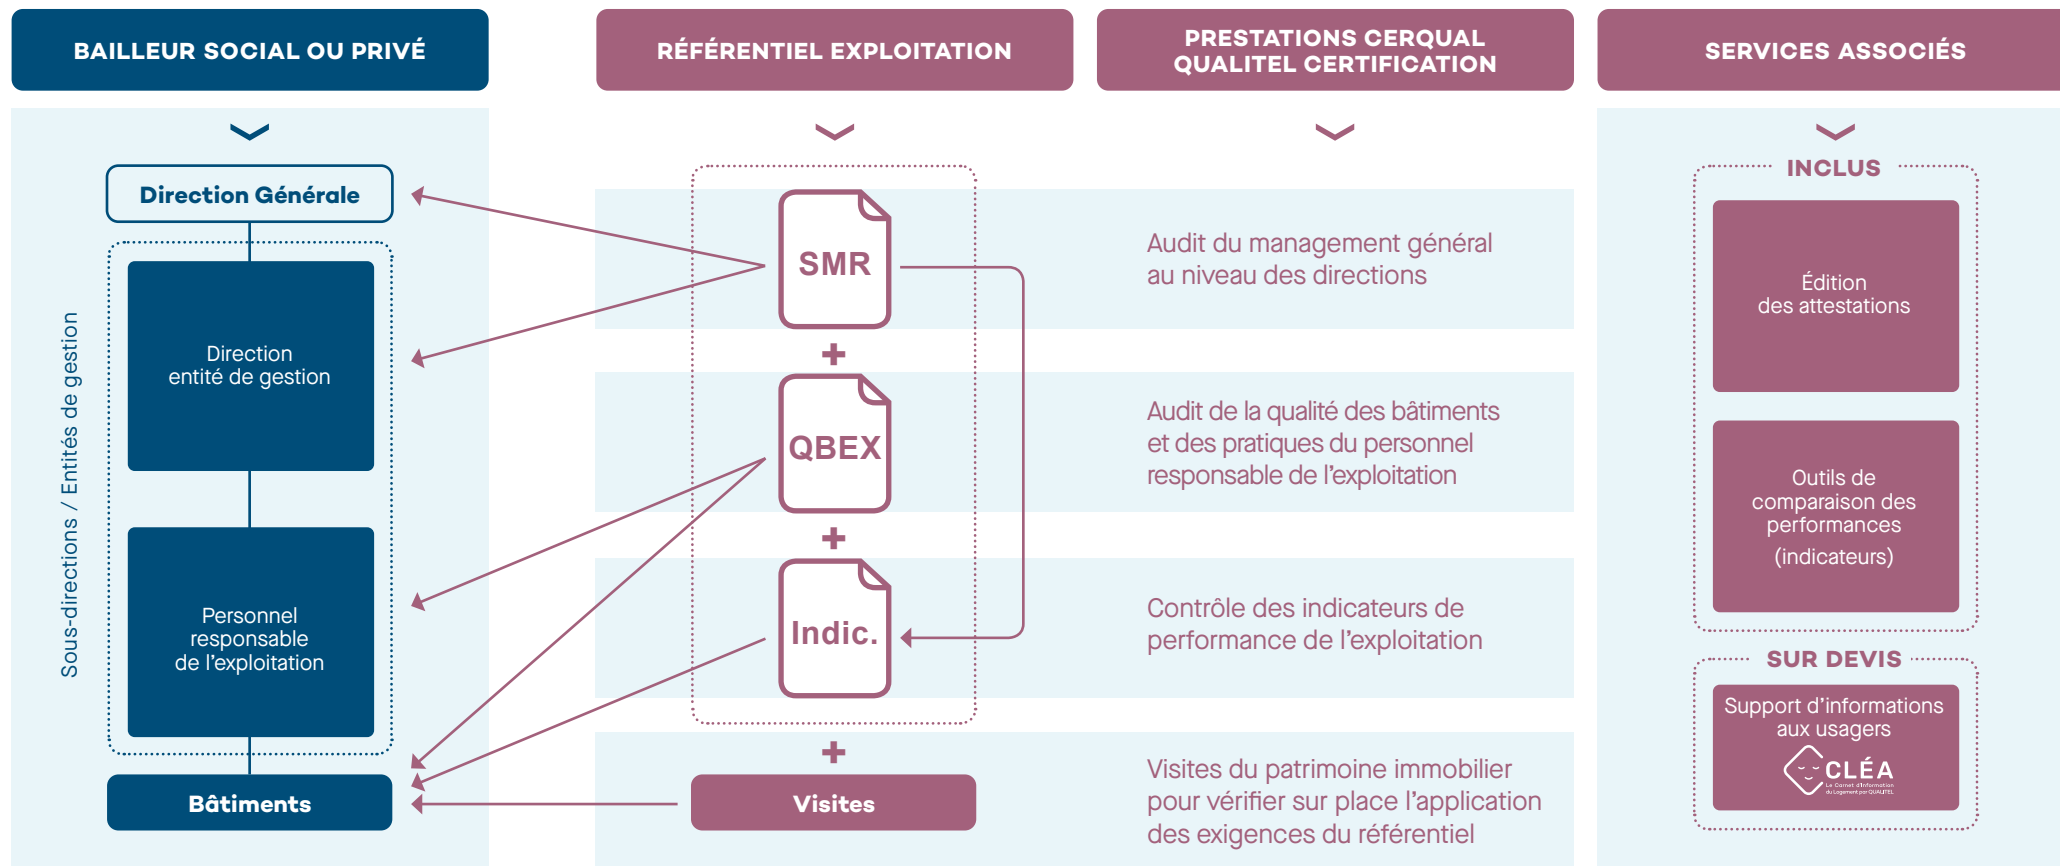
BAILLEUR SOCIAL OU PRIVÉ

Direction Générale

Sous-directions / Entités de gestion

Direction entité de gestion

Personnel responsable de l'exploitation

Bâtiments

RÉFÉRENTIEL EXPLOITATION

SMR

+

QBEX

+

Indic.

+

Visites

PRESTATIONS CERQUAL QUALITEL CERTIFICATION

Audit du management général au niveau des directions

Audit de la qualité des bâtiments et des pratiques du personnel responsable de l'exploitation

Contrôle des indicateurs de performance de l'exploitation

Visites du patrimoine immobilier pour vérifier sur place l'application des exigences du référentiel

SERVICES ASSOCIÉS

INCLUS

Édition des attestations

Outils de comparaison des performances (indicateurs)

SUR DEVIS

Support d'informations aux usagers

CLÉA